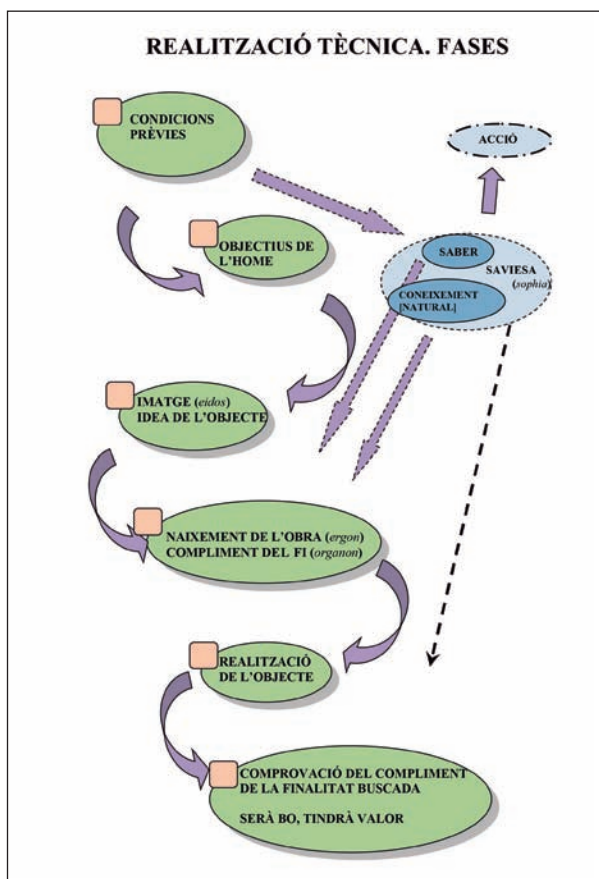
REALITZACIÓ TÈCNICA. FASES

CONDICIONS PRÈVIES

ACCIÓ

OBJECTIUS DE L'HOME

SABER

SAVIESA (sophia)

CONEIXEMENT [NATURAL]

IMATGE (eidos) IDEA DE L'OBJECTE

NAIXEMENT DE L'OBRA (ergon) COMPLIMENT DEL FI (organon)

REALITZACIÓ DE L'OBJECTE

COMPROVACIÓ DEL COMPLIMENT DE LA FINALITAT BUSCADA

SERÀ BO, TINDRÀ VALOR